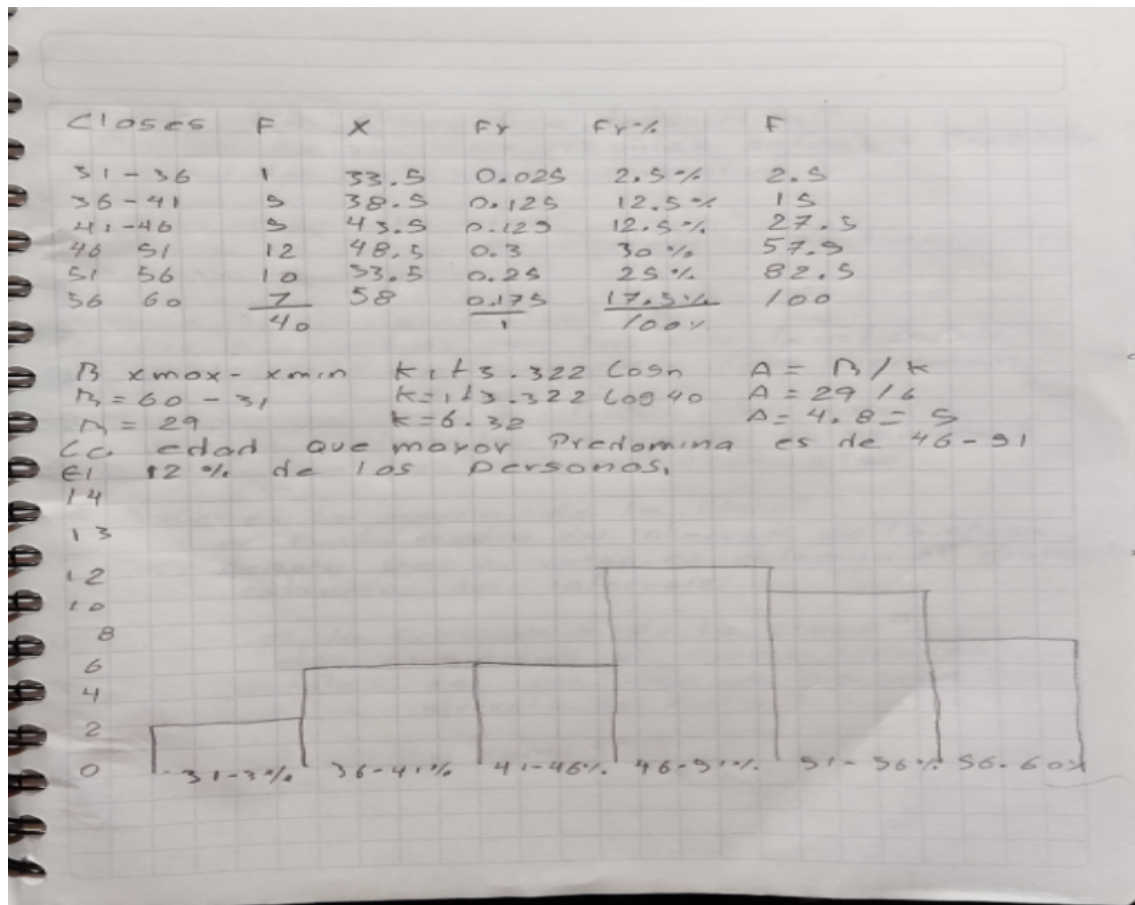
| Clases | F | X | Fr | Fr% | F |
|---|---|---|---|---|---|
| 31 - 36 | 1 | 33.5 | 0.025 | 2.5% | 2.5 |
| 36 - 41 | 5 | 38.5 | 0.125 | 12.5% | 15 |
| 41 - 46 | 5 | 43.5 | 0.125 | 12.5% | 27.5 |
| 46 51 | 12 | 48.5 | 0.3 | 30% | 57.5 |
| 51 56 | 10 | 53.5 | 0.25 | 25% | 82.5 |
| 56 60 | 7 | 58 | 0.175 | 17.5% | 100 |
| | 40 | | 1 | 100% | |

R xmax - xmin    K = 1 + 3.322 Log n    A = R / K
R = 60 - 31    K = 1 + 3.322 Log 40    A = 29 / 6
R = 29    K = 6.32    A = 4.8 = 5

La edad que mayor Predomina es de 46 - 51 El 12 % de las personas.

14
13
12
10
8
6
4
2
0

31-36%  36-41%  41-46%  46-51%  51-56%  56-60%